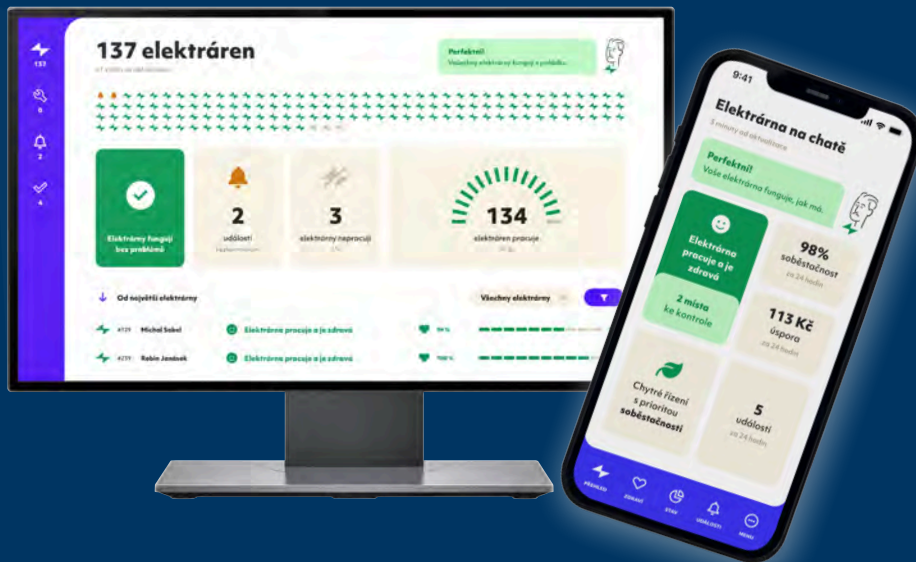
137

137 elektráren

Perfektní!

Všechny elektrárny fungují s pohodou

Elektrárny fungují bez problémů

2

události

3

elektrárny nepracují

134

elektráren pracuje

Od nejvyšší elektrárny

Všechny elektrárny

Michal Sobol

Elektrárna pracuje a je zdravá

Robin Jonášek

Elektrárna pracuje a je zdravá

9:41

Elektrárna na chatě

3 minuty od aktualizace

Perfektní!

Vaše elektrárna funguje, jak má.

Elektrárna pracuje a je zdravá

98%

soběstačnost

za 24 hodin

2 místa ke kontrole

113 Kč

úspora

za 24 hodin

Chytré řízení s prioritou soběstačnosti

5

událostí

za 24 hodin

PŘEHLED

ZDRAVÍ

STAV

UDÁLOSTI

MENU